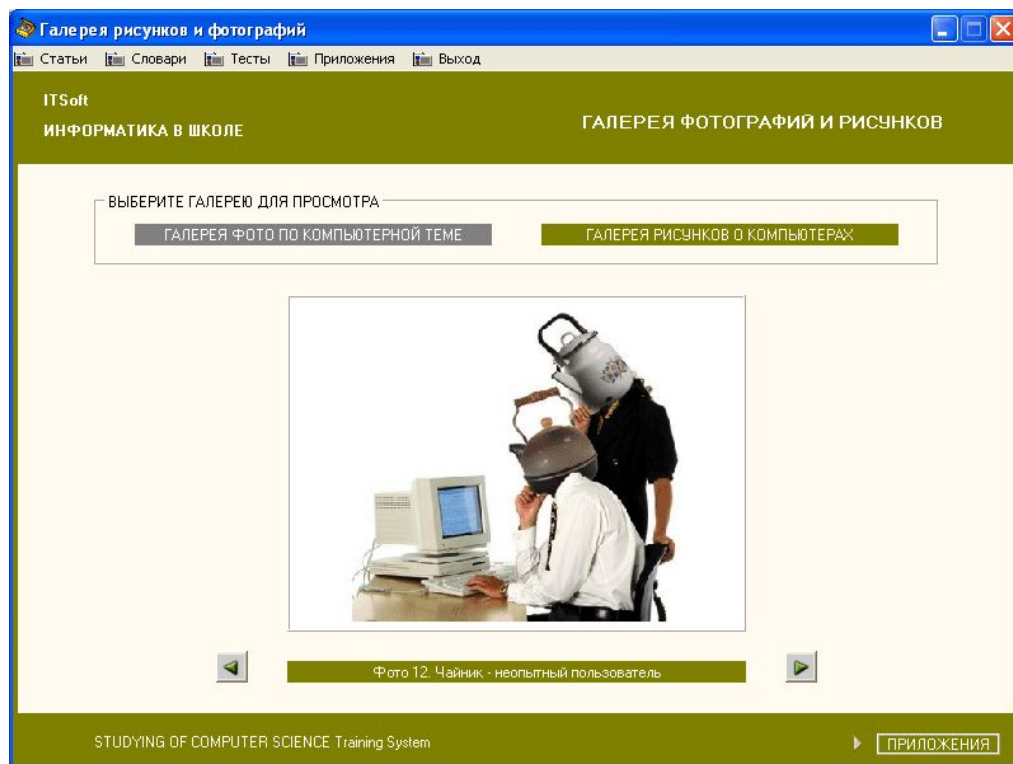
Галерея рисунков и фотографий

Статьи Словари Тесты Приложения Выход

ITSoft
ИНФОРМАТИКА В ШКОЛЕ

ГАЛЕРЕЯ ФОТОГРАФИЙ И РИСУНКОВ

ВЫБЕРИТЕ ГАЛЕРЕЮ ДЛЯ ПРОСМОТРА

ГАЛЕРЕЯ ФОТО ПО КОМПЬЮТЕРНОЙ ТЕМЕ

ГАЛЕРЕЯ РИСУНКОВ О КОМПЬЮТЕРАХ

Фото 12. Чайник - неопытный пользователь

STUDYING OF COMPUTER SCIENCE Training System

ПРИЛОЖЕНИЯ